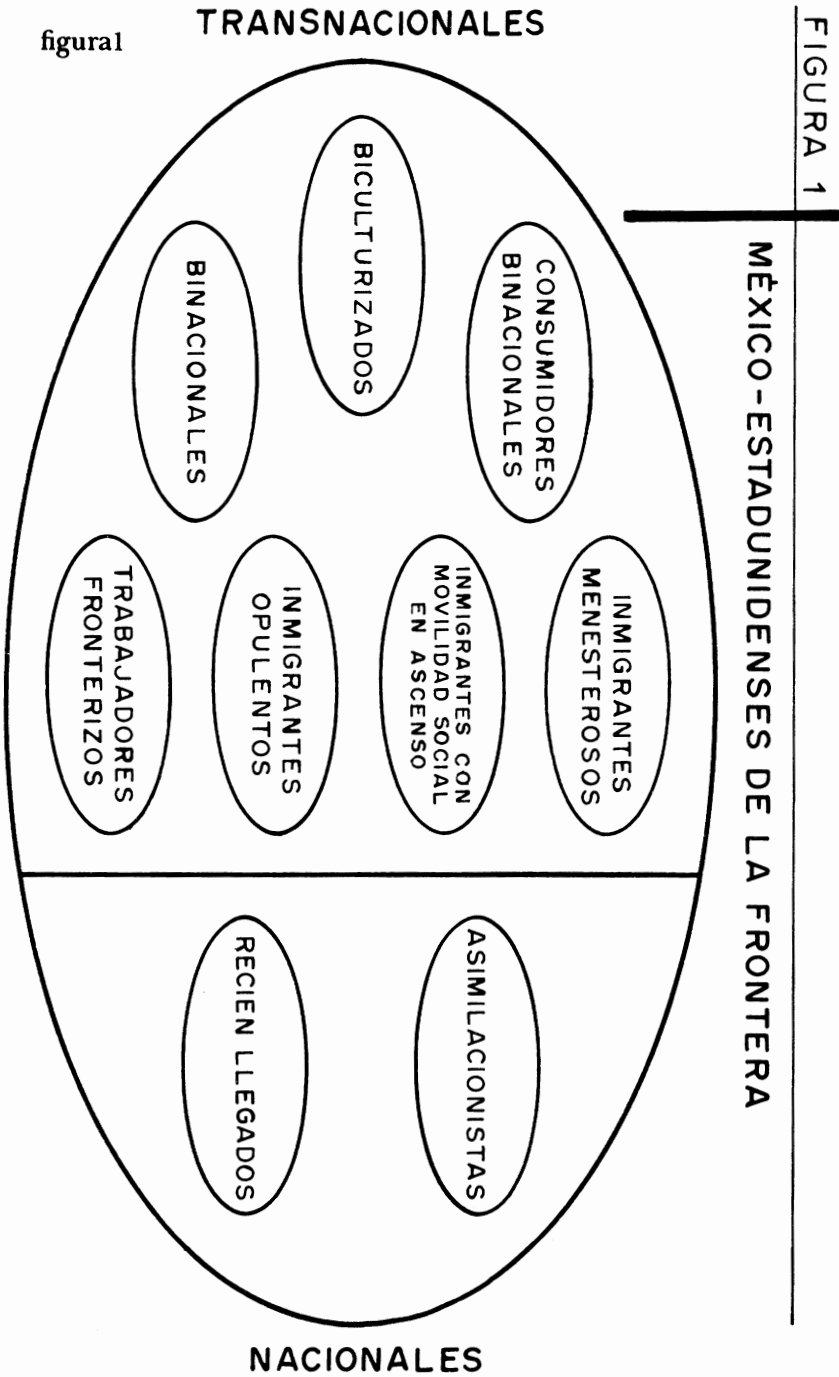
figura1

FIGURA 1

MÉXICO-ESTADUNIDENSES DE LA FRONTERA

TRANSNACIONALES

CONSUMIDORES BINACIONALES

BICULTURIZADOS

BINACIONALES

INMIGRANTES MENESTEROSOS

INMIGRANTES CON MOVILIDAD SOCIAL EN ASCENSO

INMIGRANTES OPULENTOS

TRABAJADORES FRONTERIZOS

ASIMILACIONISTAS

RECIEN LLEGADOS

NACIONALES